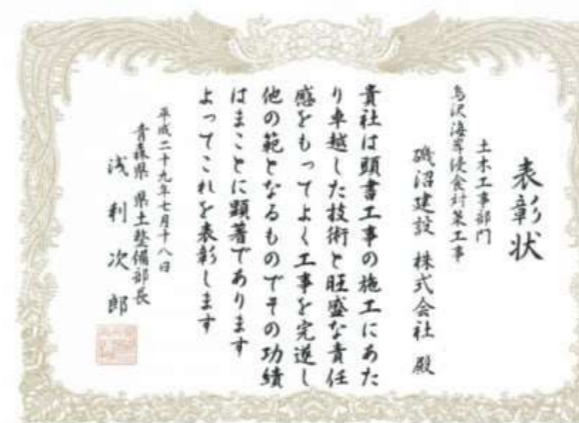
表彰状

土木工事部門
鳥沢海岸侵食対策工事

磯沼建設 株式会社 殿

貴社は頭書工事の施工にあたり卓越した技術と旺盛な責任感をもってよく工事を完遂し他の範となるものでその功績はまことに顕著であります
よってこれを表彰します

平成二十九年七月十八日
青森県 県土整備部長
浅利 次郎